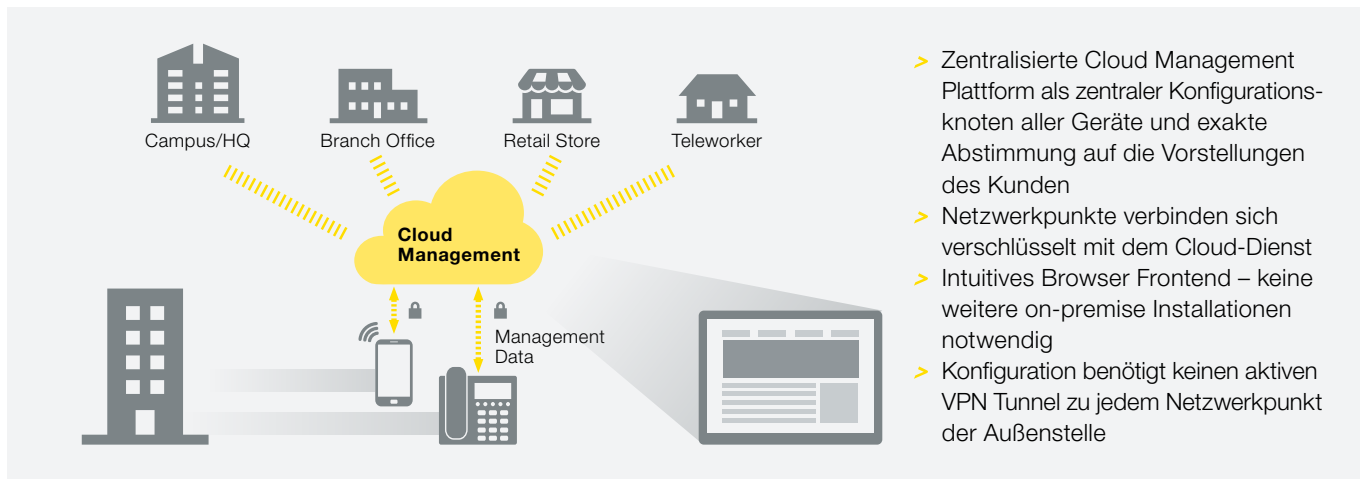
Campus/HQ

Branch Office

Retail Store

Teleworker

Cloud Management

Management Data

> Zentralisierte Cloud Management Plattform als zentraler Konfigurationsknoten aller Geräte und exakte Abstimmung auf die Vorstellungen des Kunden

> Netzwerkpunkte verbinden sich verschlüsselt mit dem Cloud-Dienst

> Intuitives Browser Frontend – keine weitere on-premise Installationen notwendig

> Konfiguration benötigt keinen aktiven VPN Tunnel zu jedem Netzwerkpunkt der Außenstelle